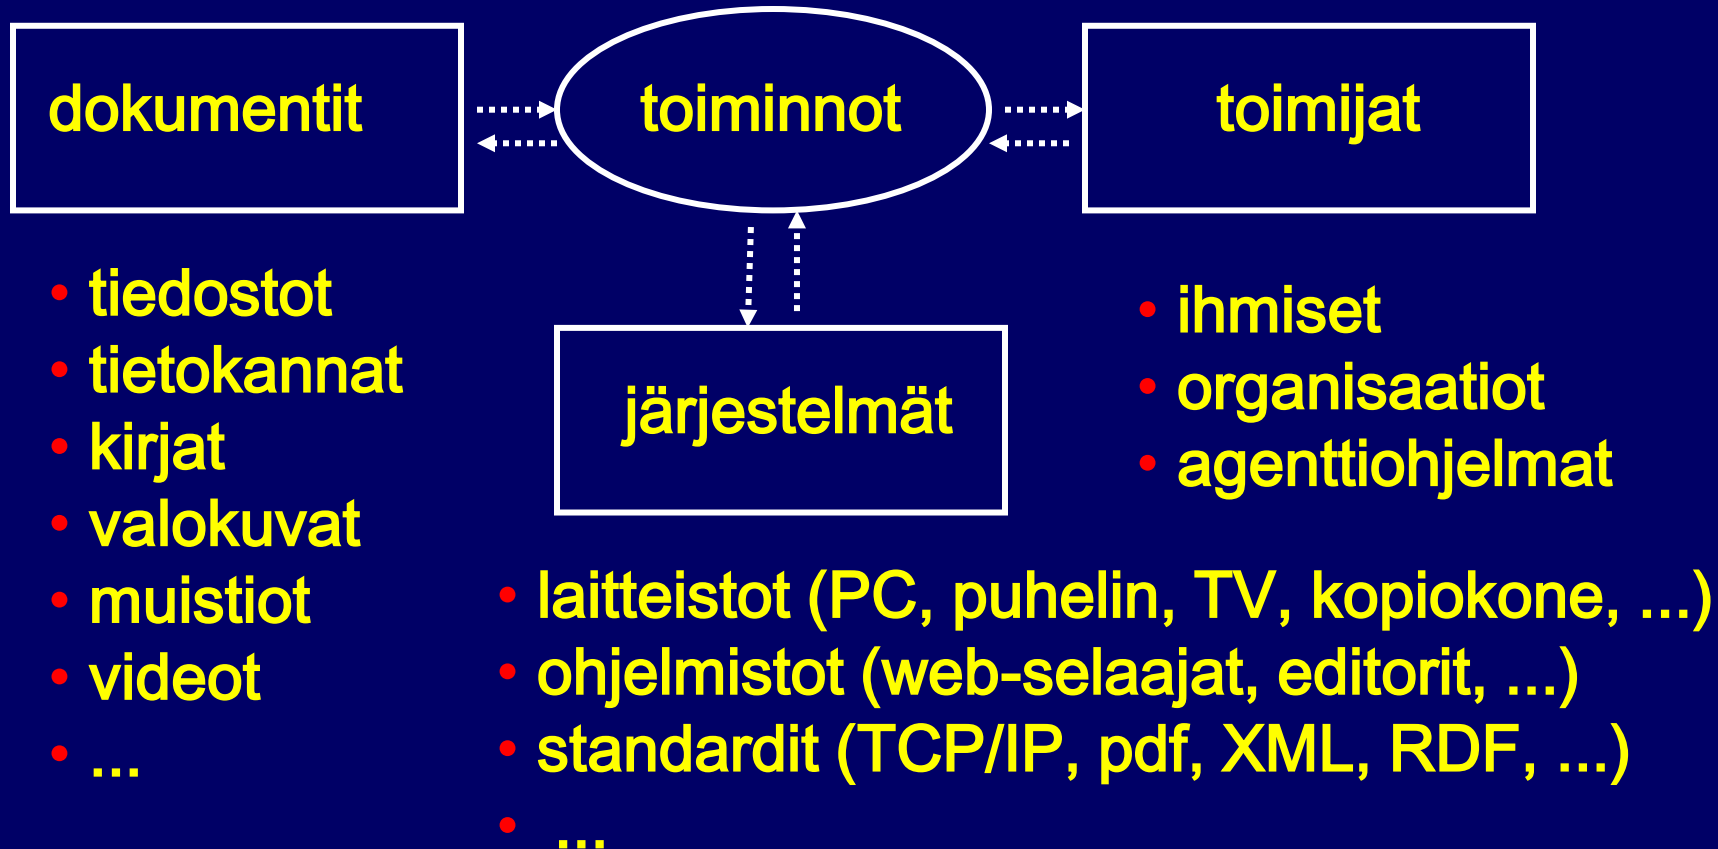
dokumentit

toiminnot

toimijat

• tiedostot
• tietokannat
• kirjat
• valokuvat
• muistiot
• videot
• ...

järjestelmät

• ihmiset
• organisaatiot
• agenttiohjelmat

• laitteistot (PC, puhelin, TV, kopiokone, ...)
• ohjelmistot (web-selaajat, editorit, ...)
• standardit (TCP/IP, pdf, XML, RDF, ...)
• ...